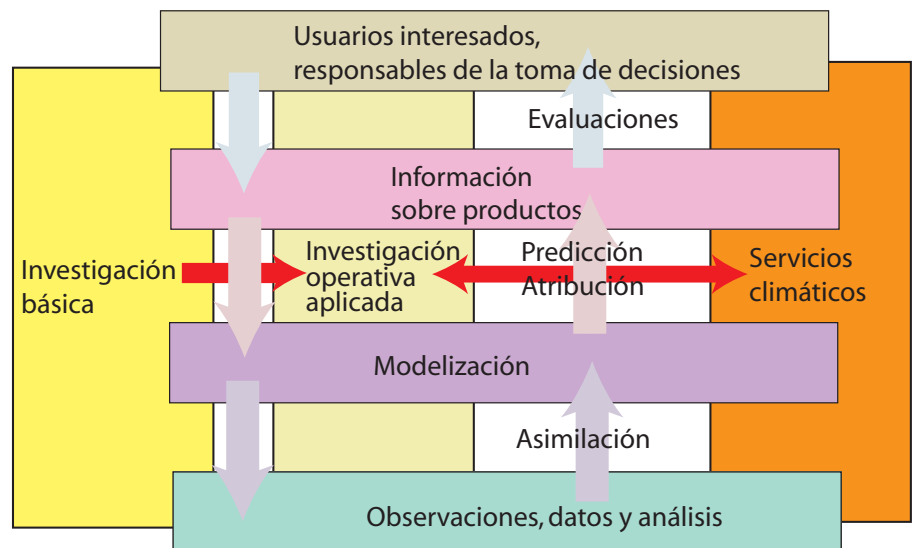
Usuarios interesados, responsables de la toma de decisiones

Evaluaciones

Información sobre productos

Investigación básica

Investigación operativa aplicada

Predicción
Atribución

Servicios climáticos

Modelización

Asimilación

Observaciones, datos y análisis